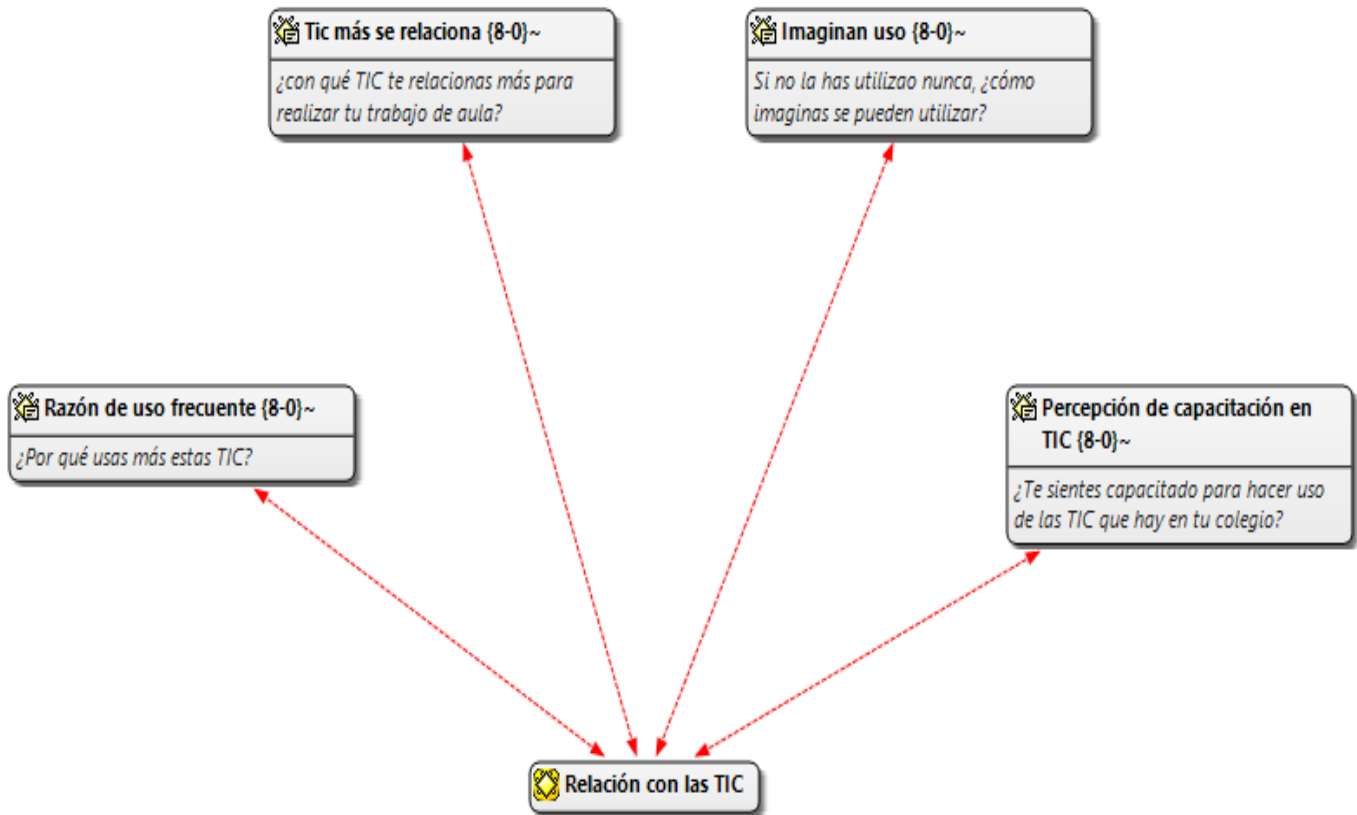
Tic más se relaciona {8-0}~

¿con qué TIC te relacionas más para realizar tu trabajo de aula?

Imaginan uso {8-0}~

Si no la has utilizao nunca, ¿cómo imaginas se pueden utilizar?

Razón de uso frecuente {8-0}~

¿Por qué usas más estas TIC?

Percepción de capacitación en TIC {8-0}~

¿Te sientes capacitado para hacer uso de las TIC que hay en tu colegio?

Relación con las TIC